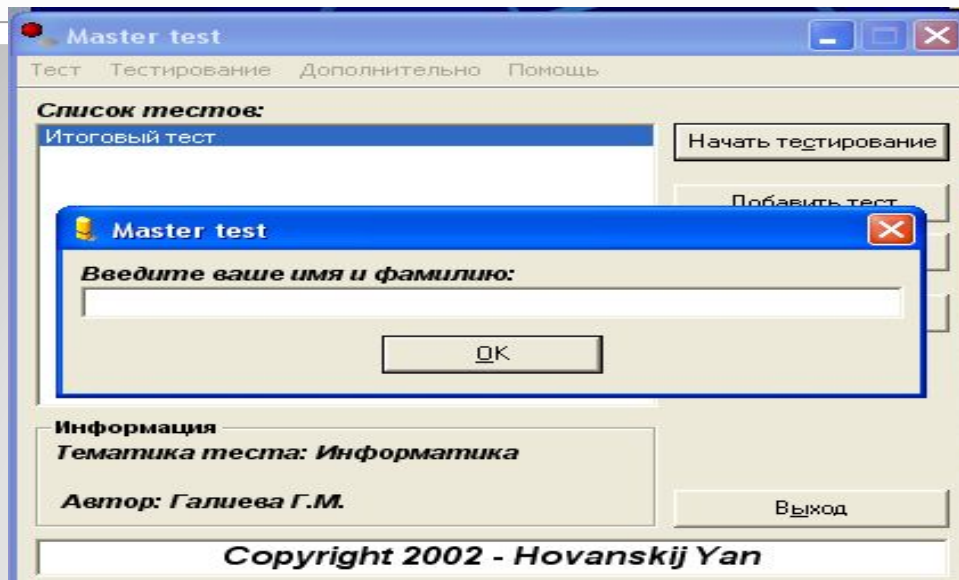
Master test

Тест Тестирование Дополнительно Помощь

Список тестов:

Итоговый тест

Начать тестирование

Добавить тест

Master test

Введите ваше имя и фамилию:

OK

Информация

Тематика теста: Информатика

Автор: Галиева Г.М.

Выход

Copyright 2002 - Hovanskij Yan